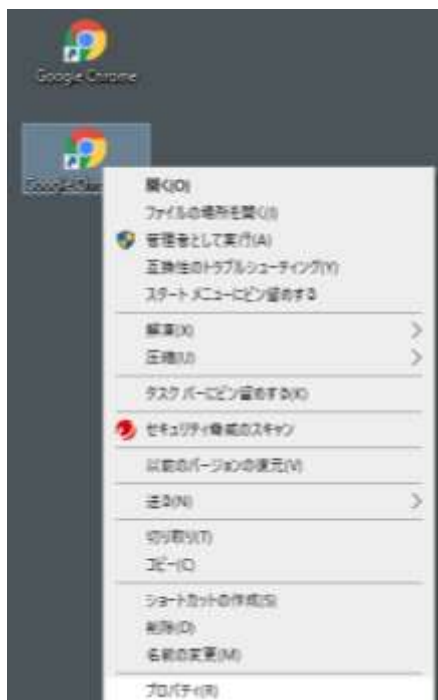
Google Chrome

Google Chrome

開く(O)
ファイルの場所を開く(I)
管理者として実行(A)
互換性のトラブルシューティング(Y)
スタート メニューにピン留めする

解凍(X)
圧縮(U)

タスク バーにピン留めする(K)

セキュリティ脅威のスキャン

以前のバージョンの復元(V)

送る(N)

切り取り(T)
コピー(C)

ショートカットの作成(S)
削除(D)
名前の変更(M)

プロパティ(R)